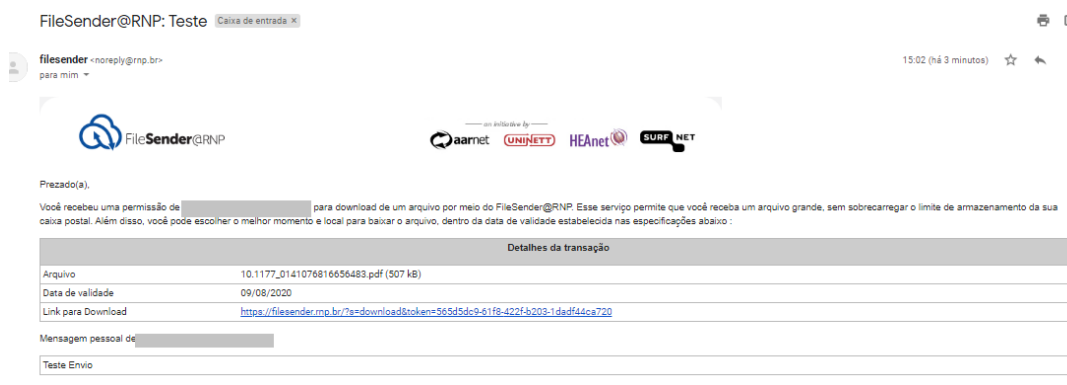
FileSender@RNP: Teste Caixa de entrada ×

filesender <noreply@rnp.br>
para mim

15:02 (há 3 minutos)

FileSender@RNP

an initiative by
aarnet UNINETT HEAnet SURF NET

Prezado(a),

Você recebeu uma permissão de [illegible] para download de um arquivo por meio do FileSender@RNP. Esse serviço permite que você receba um arquivo grande, sem sobrecarregar o limite de armazenamento da sua caixa postal. Além disso, você pode escolher o melhor momento e local para baixar o arquivo, dentro da data de validade estabelecida nas especificações abaixo :

| Detalhes da transação | |
|---|---|
| Arquivo | 10.1177_0141076816656483.pdf (507 kB) |
| Data de validade | 09/08/2020 |
| Link para Download | https://filesender.rnp.br/?s=download&token=565d5dc9-61f8-422f-b203-1dadf44ca720 |

Mensagem pessoal de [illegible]

Teste Envio